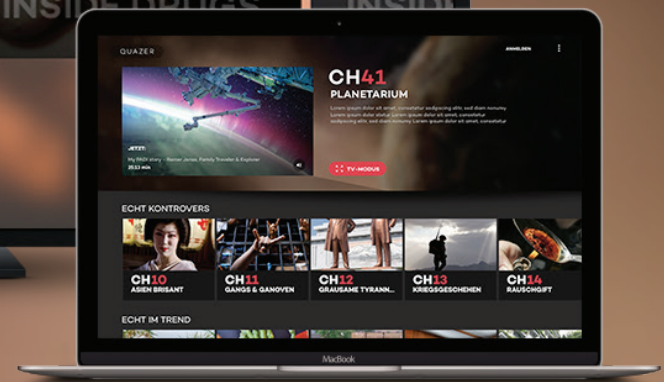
INSIDE DRUGS

INSID

QUAZER

ANMELDEN

CH41

PLANETARIUM

Lorem ipsum dolor sit amet, consetetur sadipscing elitr, sed diam Lorem ipsum dolor sit amet, consetetur sadipscing elitr, sed diam Lorem ipsum dolor sit amet, consetetur sadipscing elitr, sed diam dolor sit amet, consetetur

JETZT:

My INSH story - Hanner Jones, Family Traveler & Explorer

20:13 min

TV-MODUS

ECHT KONTROVERS

CH10
ASIEN BRISANT

CH11
GANGS & GANOVEN

CH12
GRAUSAME TYRANN...

CH13
KRIEGSGESCHEHEN

CH14
RAUSCHGIFT

ECHT IM TREND

MacBook